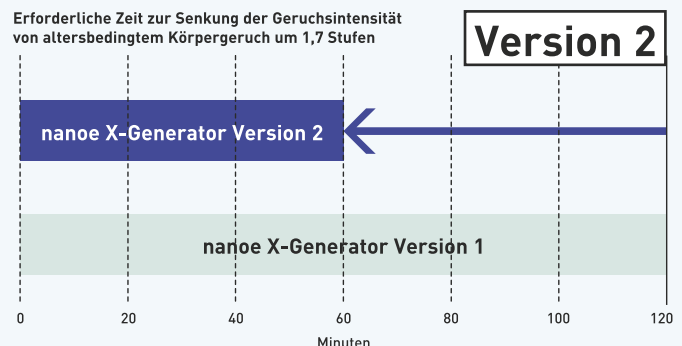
Erforderliche Zeit zur Senkung der Geruchsintensität von altersbedingtem Körpergeruch um 1,7 Stufen

Version 2

nanoe X-Generator Version 2

nanoe X-Generator Version 1

0 20 40 60 80 100 120

Minuten